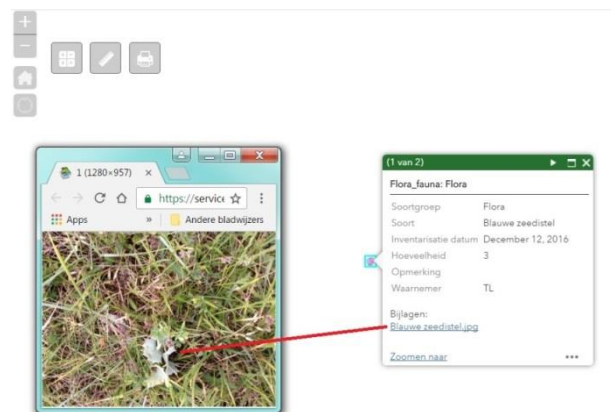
+
−

1 (1280×957) ×

https://service

Apps

»

Andere bladwijzers

(1 van 2)

Flora_fauna: Flora

| | |
|---|---|
| Soortgroep | Flora |
| Soort | Blauwe zeedistel |
| Inventarisatie datum | December 12, 2016 |
| Hoeveelheid | 3 |
| Opmerking | |
| Waarnemer | TL |

Bijlagen:
Blauwe zeedistel.jpg

Zoomen naar

•••